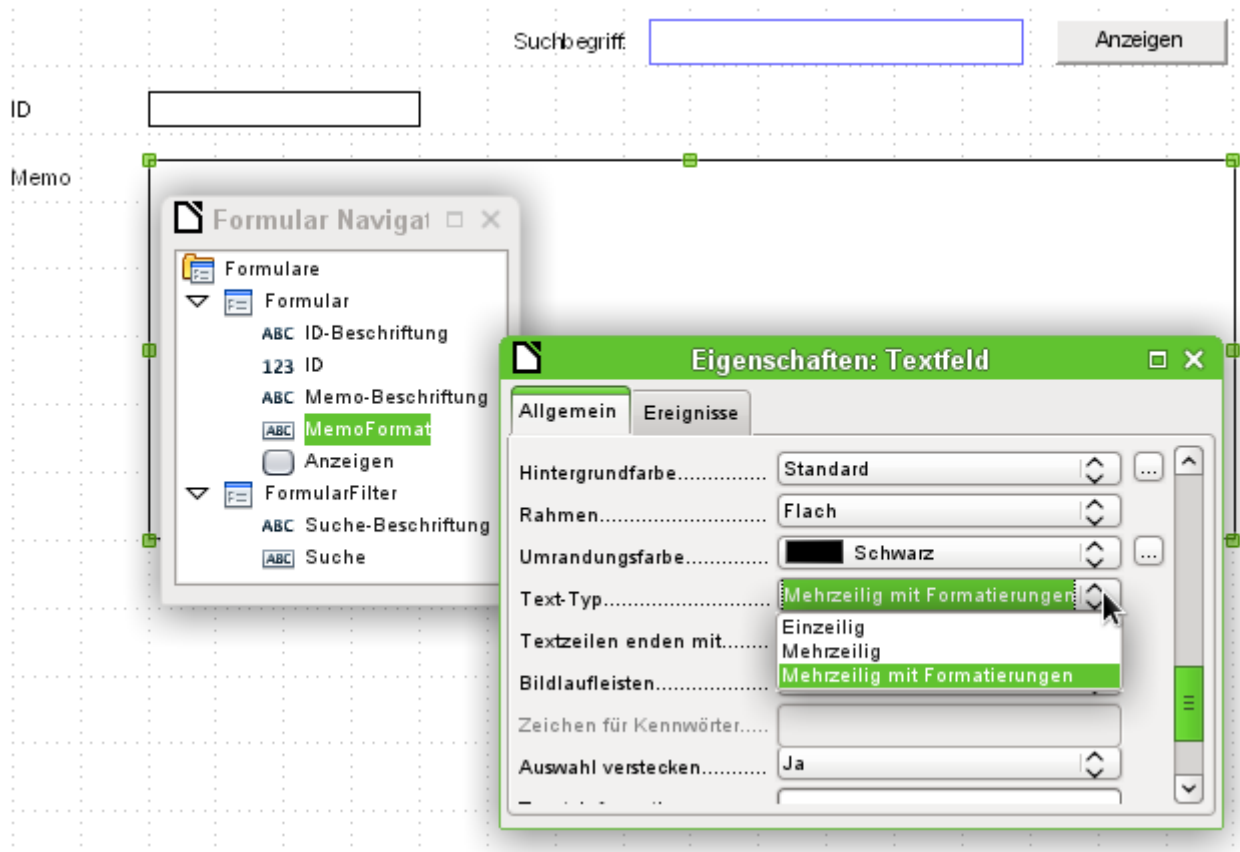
Suchbegriff:

Anzeigen

ID

Memo

Formular Navigat

Formulare
Formular
ABC ID-Beschriftung
123 ID
ABC Memo-Beschriftung
ABC MemoFormat
Anzeigen
FormularFilter
ABC Suche-Beschriftung
ABC Suche

Eigenschaften: Textfeld

Allgemein
Ereignisse

Hintergrundfarbe............... Standard
Rahmen.......................... Flach
Umrandungsfarbe............. Schwarz
Text-Typ.......................... Mehrzeilig mit Formatierungen
Einzeilig
Mehrzeilig
Mehrzeilig mit Formatierungen
Textzeilen enden mit........
Bildlaufleisten....................
Zeichen für Kennwörter.....
Auswahl verstecken........... Ja
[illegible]